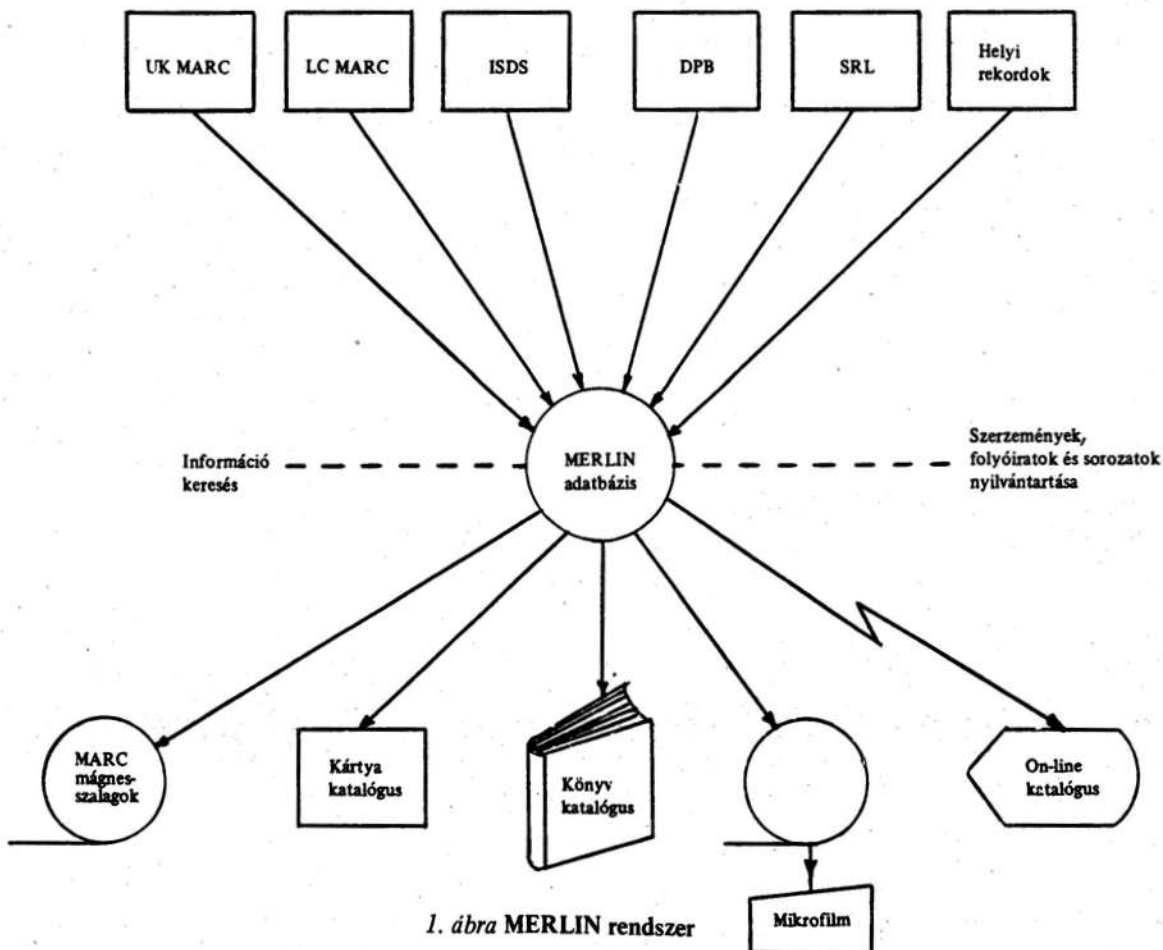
UK MARC

LC MARC

ISDS

DPB

SRL

Helyi rekordok

Információ keresés

MERLIN adatbázis

Szerzemények, folyóiratok és sorozatok nyilvántartása

MARC mágnesszalagok

Kártya katalógus

Könyv katalógus

On-line katalógus

Mikrofilm

1. ábra MERLIN rendszer